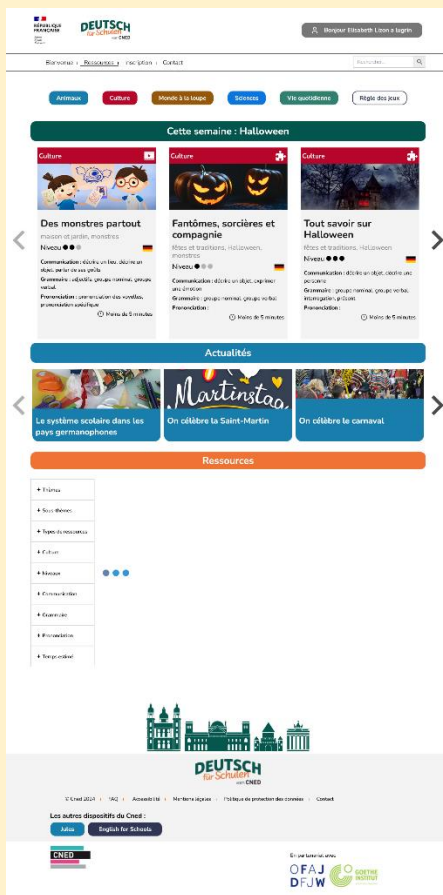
RÉPUBLIQUE FRANÇAISE

DEUTSCH für Schulen avec CNED

Bonjour Elisabeth Lion a login

Bienvenue › Ressources › Inscription › Contact

Rechercher...

Animaux
Culture
Monde à la loupe
Sciences
Vie quotidienne
Règle des jeux

Cette semaine : Halloween

Culture

Des monstres partout
maison et jardin, monstres
Niveau ●●○
Communication : décrire un lieu, décrire un objet, parler de ses goûts
Grammaire : adjectifs, groupe nominal, groupe verbal
Prononciation : prononciation des voyelles, prononciation spécifique
Moins de 5 minutes

Culture

Fantômes, sorcières et compagnie
fêtes et traditions, Halloween, monstres
Niveau ●○○
Communication : décrire un objet, exprimer une émotion
Grammaire : groupe nominal, groupe verbal
Prononciation :
Moins de 5 minutes

Culture

Tout savoir sur Halloween
fêtes et traditions, Halloween
Niveau ●●●
Communication : décrire un objet, décrire une personne
Grammaire : groupe nominal, groupe verbal, interrogation, présent
Prononciation :
Moins de 5 minutes

Actualités

Le système scolaire dans les pays germanophones

Martinstag
On célèbre la Saint-Martin

On célèbre le carnaval

Ressources

+ Thèmes
+ Sous-thèmes
+ Types de ressources
+ Culture
+ Niveaux
+ Communication
+ Grammaire
+ Prononciation
+ Temps estimé

DEUTSCH für Schulen avec CNED

© Cned 2024 | FAQ | Accessibilité | Mentions légales | Politique de protection des données | Contact

Les autres dispositifs du Cned :
Jules
English for Schools

CNED

En partenariat avec
OFAJ DFJW
GOETHE INSTITUT